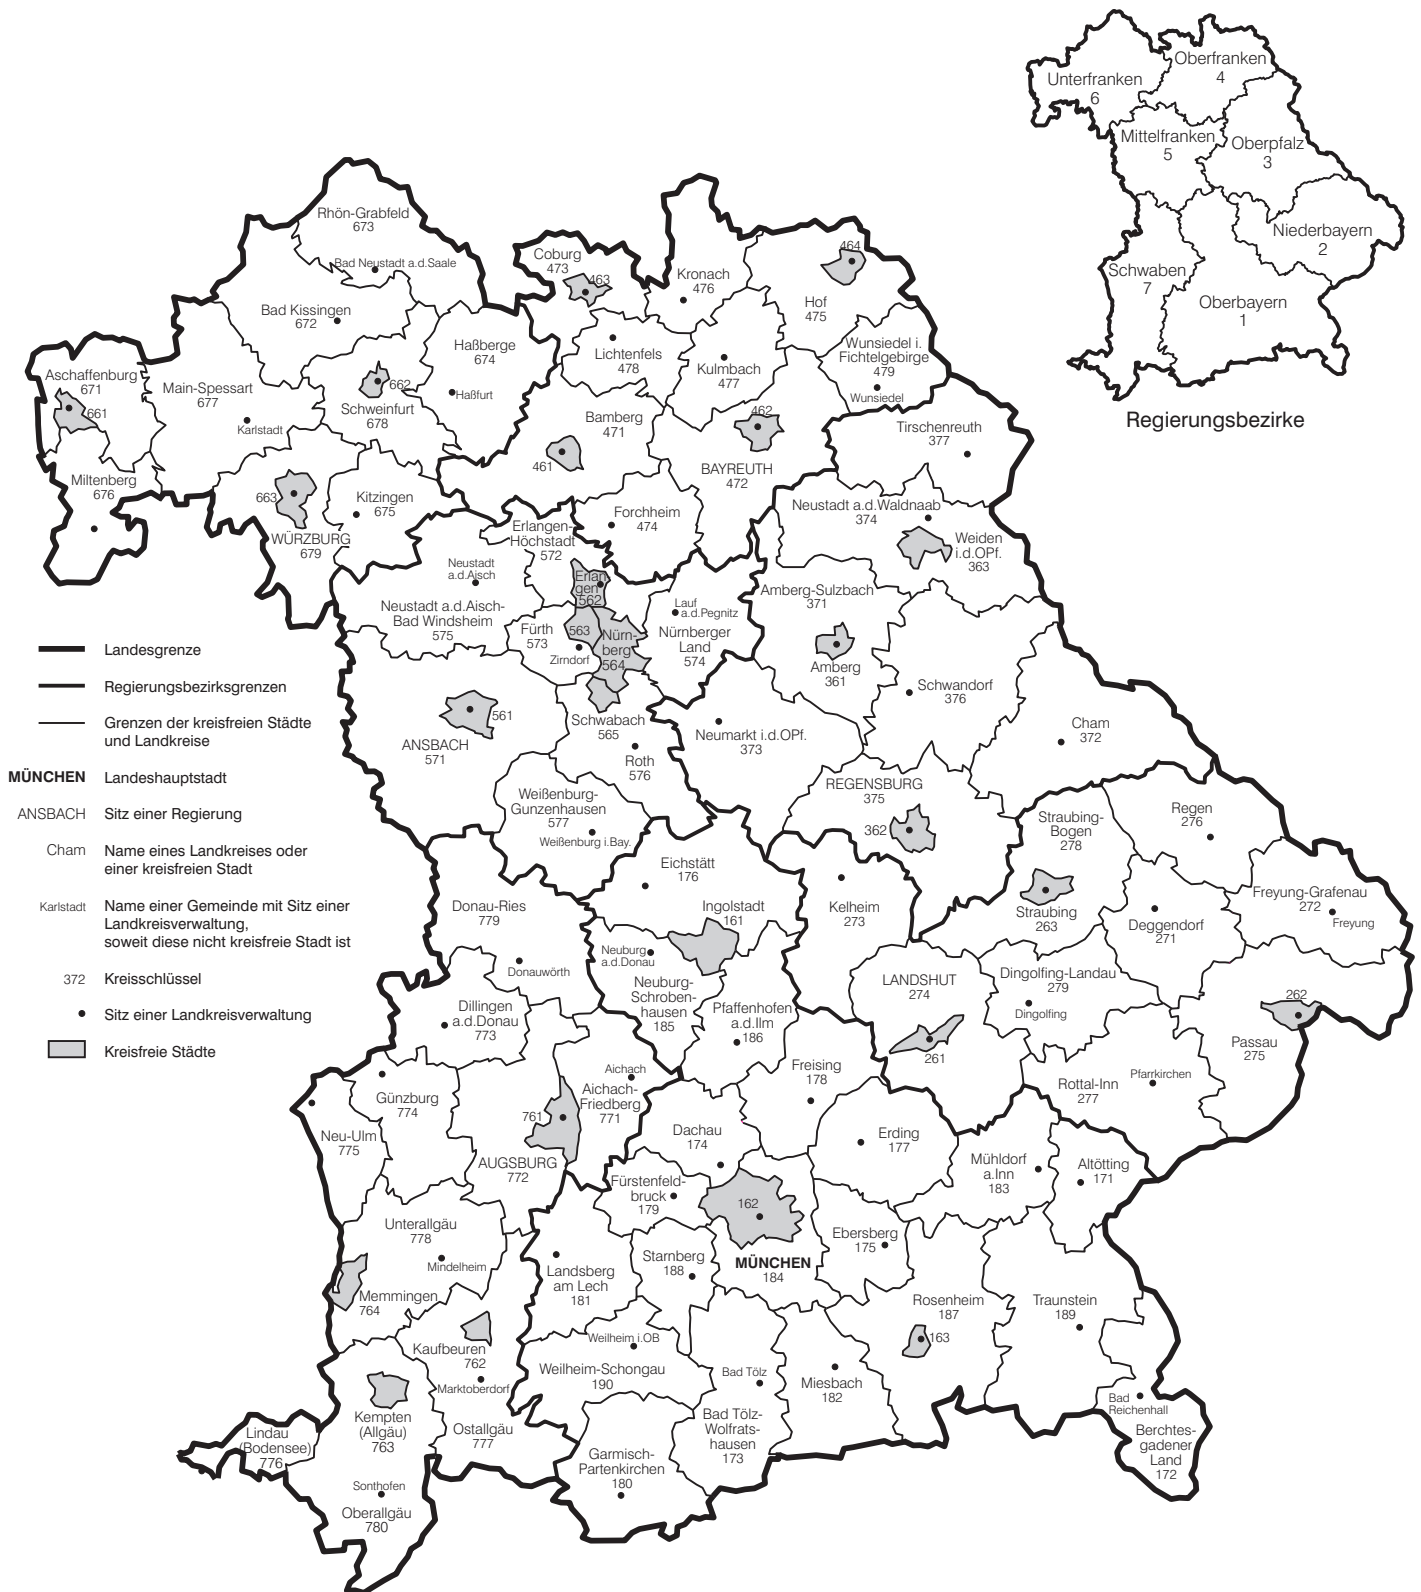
Unterfranken
6
Oberfranken
4
Mittelfranken
5
Oberpfalz
3
Niederbayern
2
Schwaben
7
Oberbayern
1

Regierungsbezirke

Rhön-Grabfeld
673
Bad Neustadt a.d.Saale
Coburg
473
463
Kronach
476
464
Hof
475
Bad Kissingen
672
Haßberge
674
Haßfurt
Lichtenfels
478
Kulmbach
477
Wunsiedel i. Fichtelgebirge
479
Wunsiedel
Aschaffenburg
671
661
Main-Spessart
677
Karlstadt
662
Schweinfurt
678
Bamberg
471
461
462
BAYREUTH
472
Tirschenreuth
377
Miltenberg
676
663
WÜRZBURG
679
Kitzingen
675
Erlangen-Höchstadt
572
Forchheim
474
Neustadt a.d.Waldnaab
374
Weiden i.d.OPf.
363
Neustadt a.d.Aisch
Neustadt a.d.Aisch-Bad Windsheim
575
Erlangen
562
Lauf a.d.Pegnitz
Nürnberger Land
574
Amberg-Sulzbach
371
Fürth
573
563
Nürnberg
564
Zirndorf
Amberg
361
Schwandorf
376

Landesgrenze
Regierungsbezirksgrenzen
Grenzen der kreisfreien Städte und Landkreise
MÜNCHEN Landeshauptstadt
ANSBACH Sitz einer Regierung
Cham Name eines Landkreises oder einer kreisfreien Stadt
Karlstadt Name einer Gemeinde mit Sitz einer Landkreisverwaltung, soweit diese nicht kreisfreie Stadt ist
372 Kreisschlüssel
Sitz einer Landkreisverwaltung
Kreisfreie Städte

561
ANSBACH
571
Schwabach
565
Roth
576
Neumarkt i.d.OPf.
373
Cham
372
Weißenburg-Gunzenhausen
577
Weißenburg i.Bay.
REGENSBURG
375
362
Straubing-Bogen
278
Regen
276
Eichstätt
176
Kelheim
273
Straubing
263
Freyung-Grafenau
272
Freyung
Donau-Ries
779
Donauwörth
Ingolstadt
161
Neuburg a.d.Donau
Neuburg-Schrobenhausen
185
Pfaffenhofen a.d.Ilm
186
Deggendorf
271
LANDSHUT
274
Dingolfing-Landau
279
Dingolfing
262
Passau
275
Dillingen a.d.Donau
773
261
Aichach
Aichach-Friedberg
771
Freising
178
Rottal-Inn
277
Pfarrkirchen
Günzburg
774
761
Dachau
174
Erding
177
Neu-Ulm
775
AUGSBURG
772
Mühldorf a.Inn
183
Altötting
171
Fürstenfeldbruck
179
162
Unterallgäu
778
Mindelheim
Landsberg am Lech
181
Starnberg
188
MÜNCHEN
184
Ebersberg
175
Memmingen
764
Rosenheim
187
163
Traunstein
189
Weilheim i.OB
Kaufbeuren
762
Weilheim-Schongau
190
Bad Tölz
Miesbach
182
Marktoberdorf
Bad Reichenhall
Kempten (Allgäu)
763
Ostallgäu
777
Bad Tölz-Wolfratshausen
173
Berchtesgadener Land
172
Lindau (Bodensee)
776
Garmisch-Partenkirchen
180
Sonthofen
Oberallgäu
780